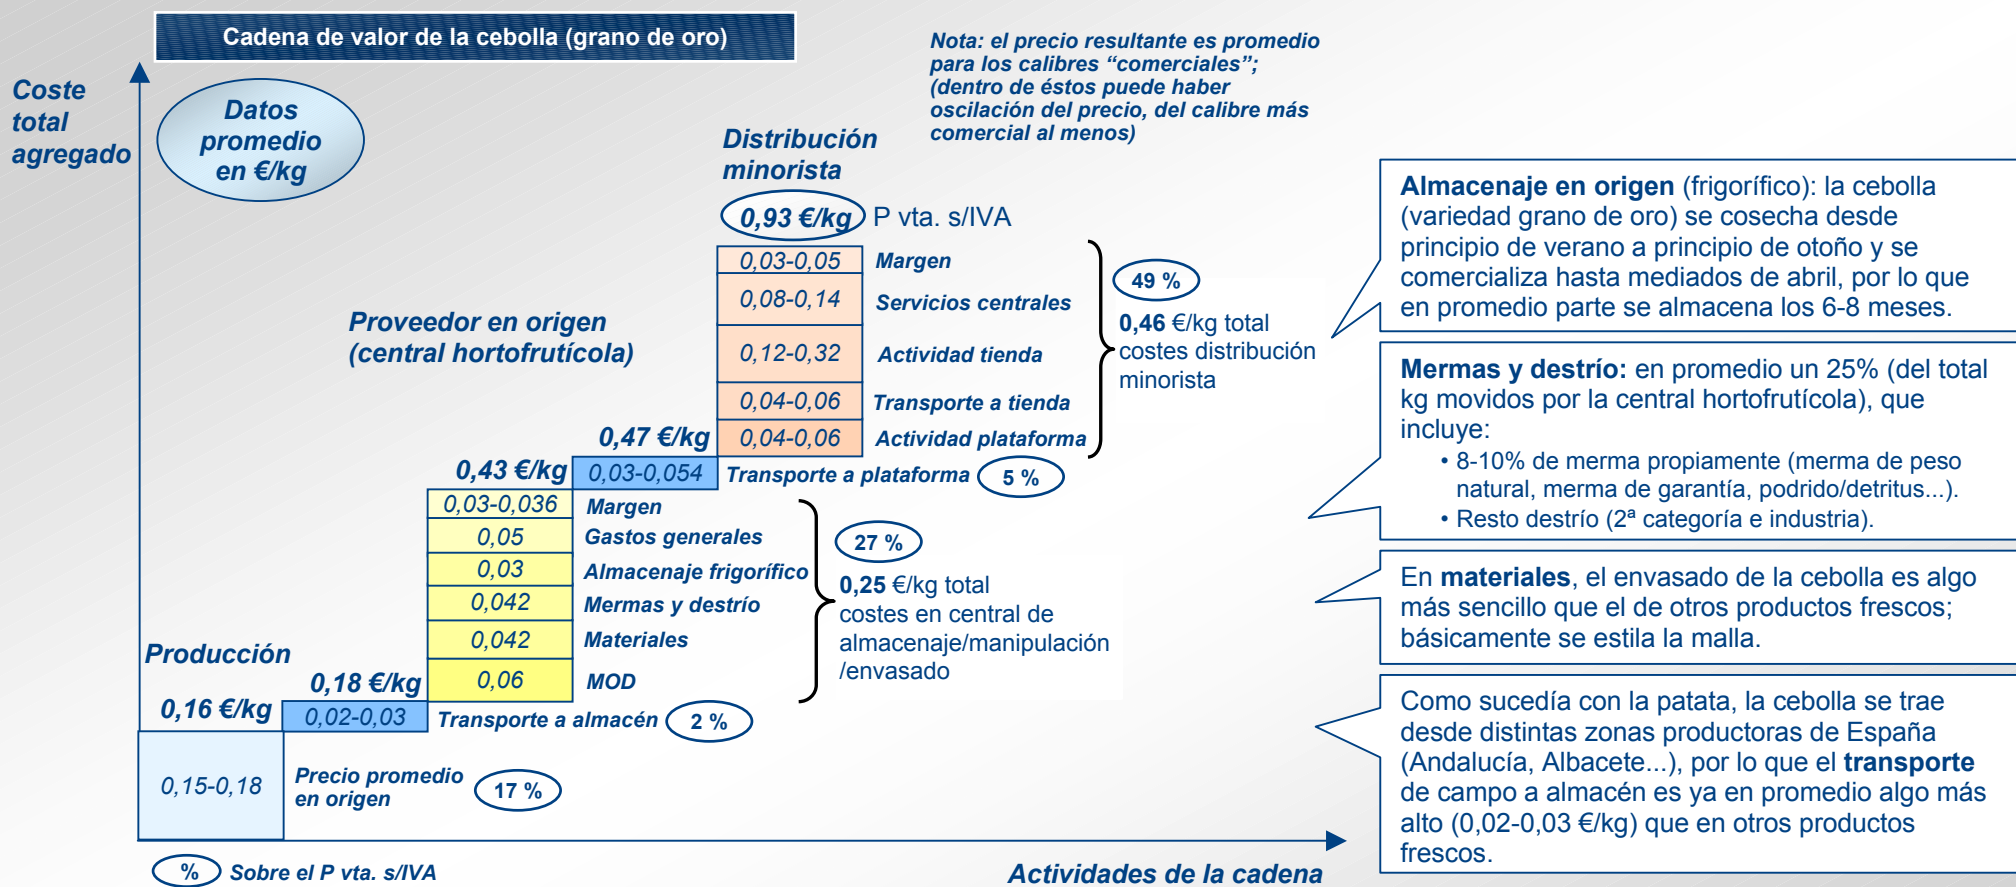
Cadena de valor de la cebolla (grano de oro)

Coste total agregado

Datos promedio en €/kg

Nota: el precio resultante es promedio para los calibres "comerciales"; (dentro de éstos puede haber oscilación del precio, del calibre más comercial al menos)

Distribución minorista

0,93 €/kg P vta. s/IVA

| 0,03-0,05 | Margen |
|---|---|
| 0,08-0,14 | Servicios centrales |
| 0,12-0,32 | Actividad tienda |
| 0,04-0,06 | Transporte a tienda |
| 0,04-0,06 | Actividad plataforma |

49 %

0,46 €/kg total costes distribución minorista

Proveedor en origen (central hortofrutícola)

0,47 €/kg

0,43 €/kg 0,03-0,054 Transporte a plataforma 5 %

| 0,03-0,036 | Margen |
|---|---|
| 0,05 | Gastos generales |
| 0,03 | Almacenaje frigorífico |
| 0,042 | Mermas y destrío |
| 0,042 | Materiales |
| 0,06 | MOD |

27 %

0,25 €/kg total costes en central de almacenaje/manipulación /envasado

Producción

0,18 €/kg

0,16 €/kg 0,02-0,03 Transporte a almacén 2 %

0,15-0,18 Precio promedio en origen 17 %

% Sobre el P vta. s/IVA

Actividades de la cadena

Almacenaje en origen (frigorífico): la cebolla (variedad grano de oro) se cosecha desde principio de verano a principio de otoño y se comercializa hasta mediados de abril, por lo que en promedio parte se almacena los 6-8 meses.

Mermas y destrío: en promedio un 25% (del total kg movidos por la central hortofrutícola), que incluye:
• 8-10% de merma propiamente (merma de peso natural, merma de garantía, podrido/detritus...).
• Resto destrío (2ª categoría e industria).

En materiales, el envasado de la cebolla es algo más sencillo que el de otros productos frescos; básicamente se estila la malla.

Como sucedía con la patata, la cebolla se trae desde distintas zonas productoras de España (Andalucía, Albacete...), por lo que el transporte de campo a almacén es ya en promedio algo más alto (0,02-0,03 €/kg) que en otros productos frescos.